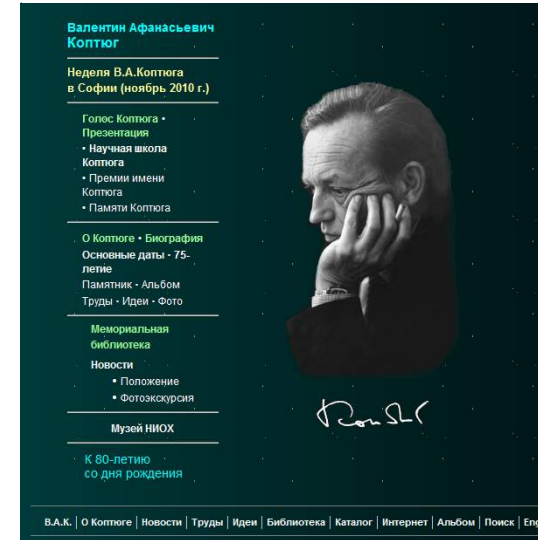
Валентин Афанасьевич Коптюг

Неделя В.А.Коптюга в Софии (ноябрь 2010 г.)

Голос Коптюга • Презентация
• Научная школа Коптюга
• Премии имени Коптюга
• Памяти Коптюга

О Коптюге • Биография
Основные даты • 75-летие
Памятник • Альбом
Труды • Идеи • Фото

Мемориальная библиотека

Новости
• Положение
• Фотоэкскурсия

Музей НИОХ

К 80-летию со дня рождения

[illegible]

В.А.К. | О Коптюге | Новости | Труды | Идеи | Библиотека | Каталог | Интернет | Альбом | Поиск | Eng